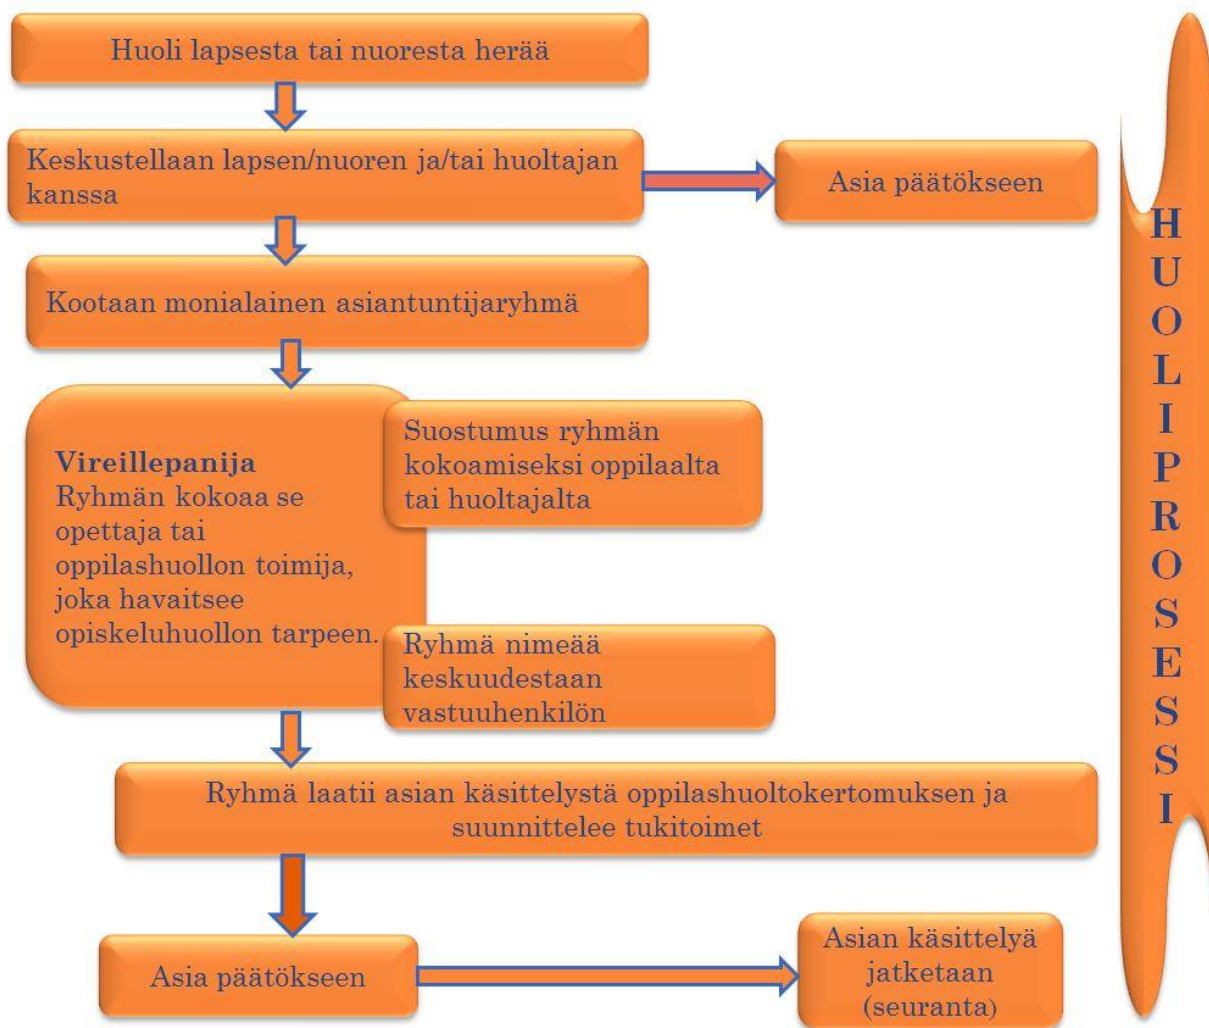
Huoli lapsesta tai nuoresta herää

Keskustellaan lapsen/nuoren ja/tai huoltajan kanssa

Asia päätökseen

Kootaan monialainen asiantuntijaryhmä

**Vireillepanija**
Ryhmän kokoaa se opettaja tai oppilashuollon toimija, joka havaitsee opiskeluhuollon tarpeen.

Suostumus ryhmän kokoamiseksi oppilaalta tai huoltajalta

Ryhmä nimeää keskuudestaan vastuuhenkilön

Ryhmä laatii asian käsittelystä oppilashuoltokertomuksen ja suunnittelee tukitoimet

Asia päätökseen

Asian käsittelyä jatketaan (seuranta)

HUOLIPROSESSI